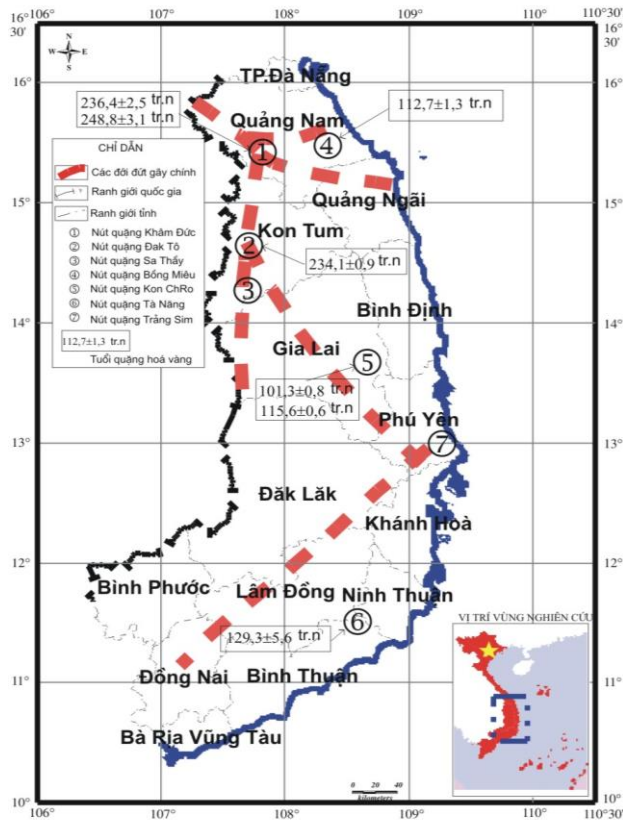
106° 107° 108° 109° 110° 110°30'
16° 30'
16°
15°
14°
13°
12°
11°
10°

W N E S

TP.Đà Nẵng

236,4±2,5 tr.n
248,8±3,1 tr.n

Quảng Nam

112,7±1,3 tr.n

CHỈ DẪN
Các đới đứt gãy chính
Ranh giới quốc gia
Ranh giới tỉnh
① Nút quặng Khâm Đức
② Nút quặng Đak Tô
③ Nút quặng Sa Thầy
④ Nút quặng Bồng Miêu
⑤ Nút quặng Kon ChRo
⑥ Nút quặng Tà Năng
⑦ Nút quặng Trảng Sim
112,7±1,3 tr.n
Tuổi quặng hoá vàng

①
④
Quảng Ngãi
②
Kon Tum
234,1±0,9 tr.n
③
Bình Định
Gia Lai
⑤
101,3±0,8 tr.n
115,6±0,6 tr.n
Phú Yên
⑦
Đăk Lăk
Khánh Hoà
Bình Phước
Lâm Đồng
Ninh Thuận
129,3±5,6 tr.n
⑥
Đồng Nai
Bình Thuận
Bà Rịa Vũng Tàu

0 20 40
kilometers

VỊ TRÍ VÙNG NGHIÊN CỨU